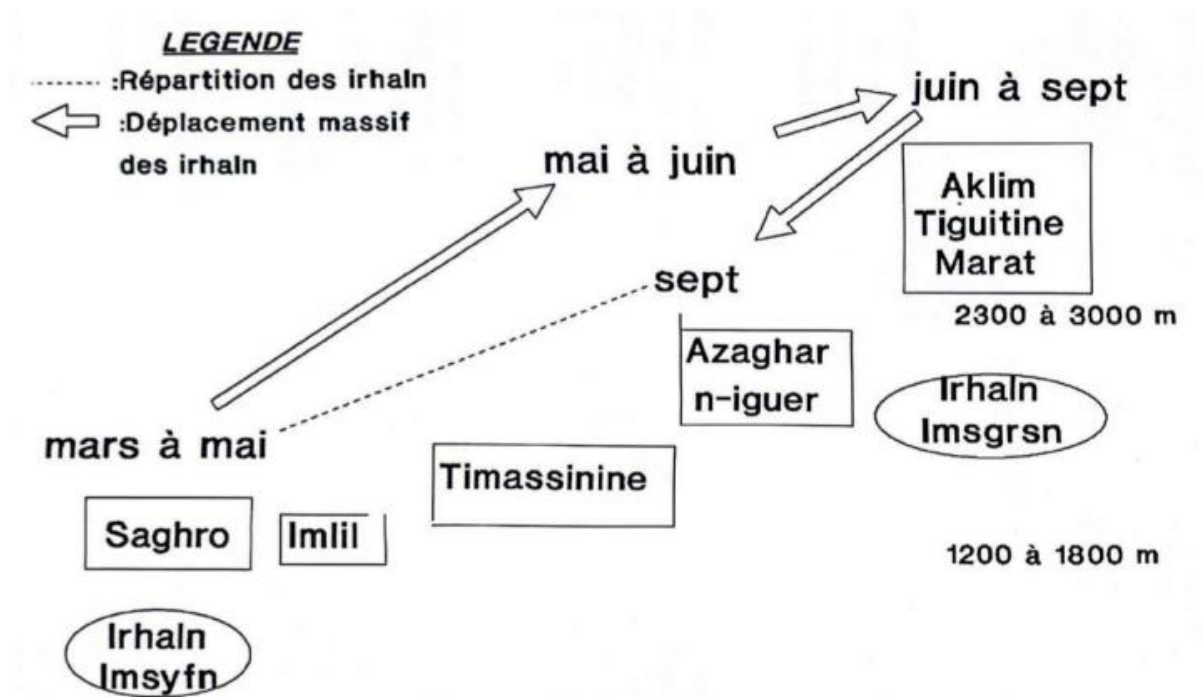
LEGENDE
:Répartition des irhaln
:Déplacement massif des irhaln

juin à sept

mai à juin

Aklim
Tiguitine
Marat

sept

2300 à 3000 m

Azaghar
n-iguer

Irhaln
Imsgrsn

mars à mai

Timassinine

Saghro

Imlil

1200 à 1800 m

Irhaln
Imsyfn